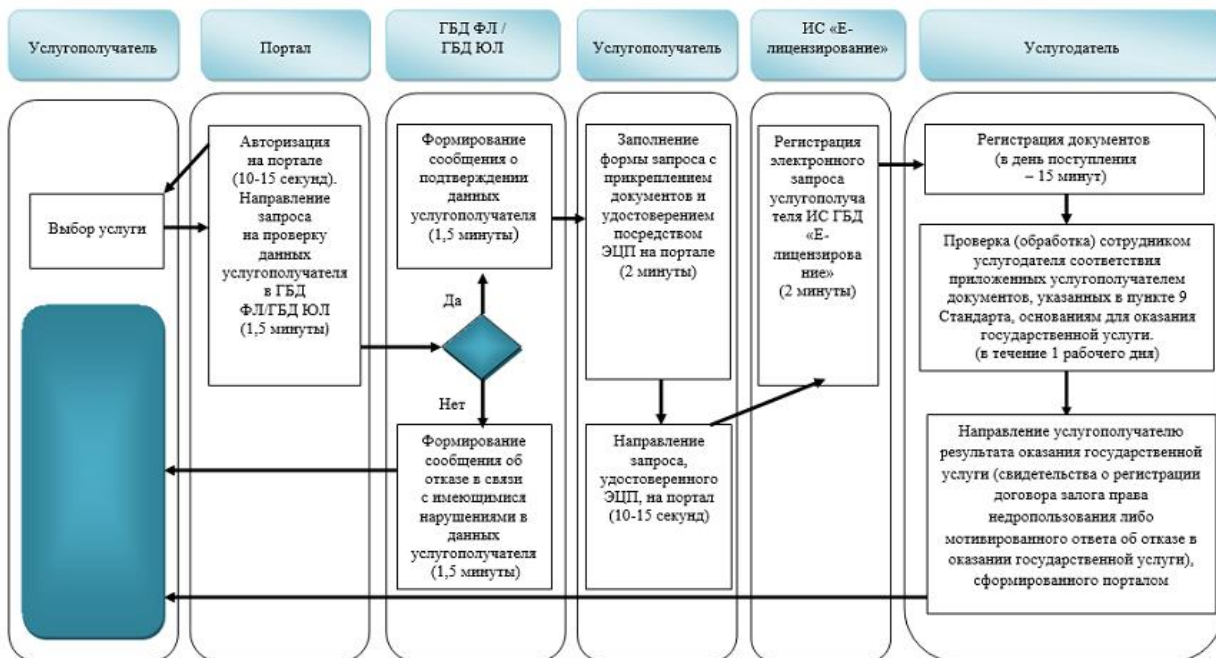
Услугополучатель

Портал

ГБД ФЛ / ГБД ЮЛ

Услугополучатель

ИС «Е-лицензирование»

Услугодатель

Выбор услуги

Авторизация на портале (10-15 секунд). Направление запроса на проверку данных услугополучателя в ГБД ФЛ/ГБД ЮЛ (1,5 минуты)

Формирование сообщения о подтверждении данных услугополучателя (1,5 минуты)

Да

Нет

Формирование сообщения об отказе в связи с имеющимися нарушениями в данных услугополучателя (1,5 минуты)

Заполнение формы запроса с прикреплением документов и удостоверением посредством ЭЦП на портале (2 минуты)

Направление запроса, удостоверенного ЭЦП, на портал (10-15 секунд)

Регистрация электронного запроса услугополучателя ИС ГБД «Е-лицензирование» (2 минуты)

Регистрация документов (в день поступления – 15 минут)

Проверка (обработка) сотрудником услугодателя соответствия приложенных услугополучателем документов, указанных в пункте 9 Стандарта, основаниям для оказания государственной услуги. (в течение 1 рабочего дня)

Направление услугополучателю результата оказания государственной услуги (свидетельства о регистрации договора залога права недропользования либо мотивированного ответа об отказе в оказании государственной услуги), сформированного порталом